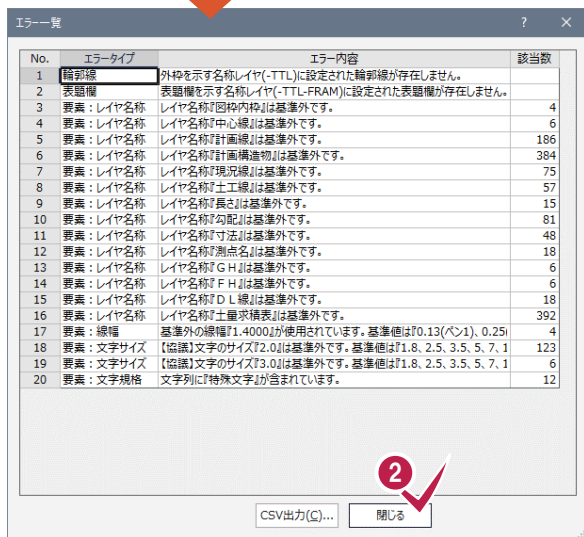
エラー一覧

?

| No. | エラータイプ | エラー内容 | 該当数 |
|---|---|---|---|
| 1 | 輪郭線 | 外枠を示す名称レイヤ(-TTL)に設定された輪郭線が存在しません。 | |
| 2 | 表題欄 | 表題欄を示す名称レイヤ(-TTL-FRAM)に設定された表題欄が存在しません。 | |
| 3 | 要素：レイヤ名称 | レイヤ名称『図枠内枠』は基準外です。 | 4 |
| 4 | 要素：レイヤ名称 | レイヤ名称『中心線』は基準外です。 | 6 |
| 5 | 要素：レイヤ名称 | レイヤ名称『計画線』は基準外です。 | 186 |
| 6 | 要素：レイヤ名称 | レイヤ名称『計画構造物』は基準外です。 | 384 |
| 7 | 要素：レイヤ名称 | レイヤ名称『現況線』は基準外です。 | 75 |
| 8 | 要素：レイヤ名称 | レイヤ名称『土工線』は基準外です。 | 57 |
| 9 | 要素：レイヤ名称 | レイヤ名称『長さ』は基準外です。 | 15 |
| 10 | 要素：レイヤ名称 | レイヤ名称『勾配』は基準外です。 | 81 |
| 11 | 要素：レイヤ名称 | レイヤ名称『寸法』は基準外です。 | 48 |
| 12 | 要素：レイヤ名称 | レイヤ名称『測点名』は基準外です。 | 18 |
| 13 | 要素：レイヤ名称 | レイヤ名称『ＧＨ』は基準外です。 | 6 |
| 14 | 要素：レイヤ名称 | レイヤ名称『ＦＨ』は基準外です。 | 6 |
| 15 | 要素：レイヤ名称 | レイヤ名称『ＤＬ線』は基準外です。 | 18 |
| 16 | 要素：レイヤ名称 | レイヤ名称『土量求積表』は基準外です。 | 392 |
| 17 | 要素：線幅 | 基準外の線幅『1.4000』が使用されています。基準値は『0.13(ペン1)、0.25 | 4 |
| 18 | 要素：文字サイズ | 【協議】文字のサイズ『2.0』は基準外です。基準値は『1.8、2.5、3.5、5、7、1 | 123 |
| 19 | 要素：文字サイズ | 【協議】文字のサイズ『3.0』は基準外です。基準値は『1.8、2.5、3.5、5、7、1 | 6 |
| 20 | 要素：文字規格 | 文字列に『特殊文字』が含まれています。 | 12 |

2

CSV出力(C)...

閉じる